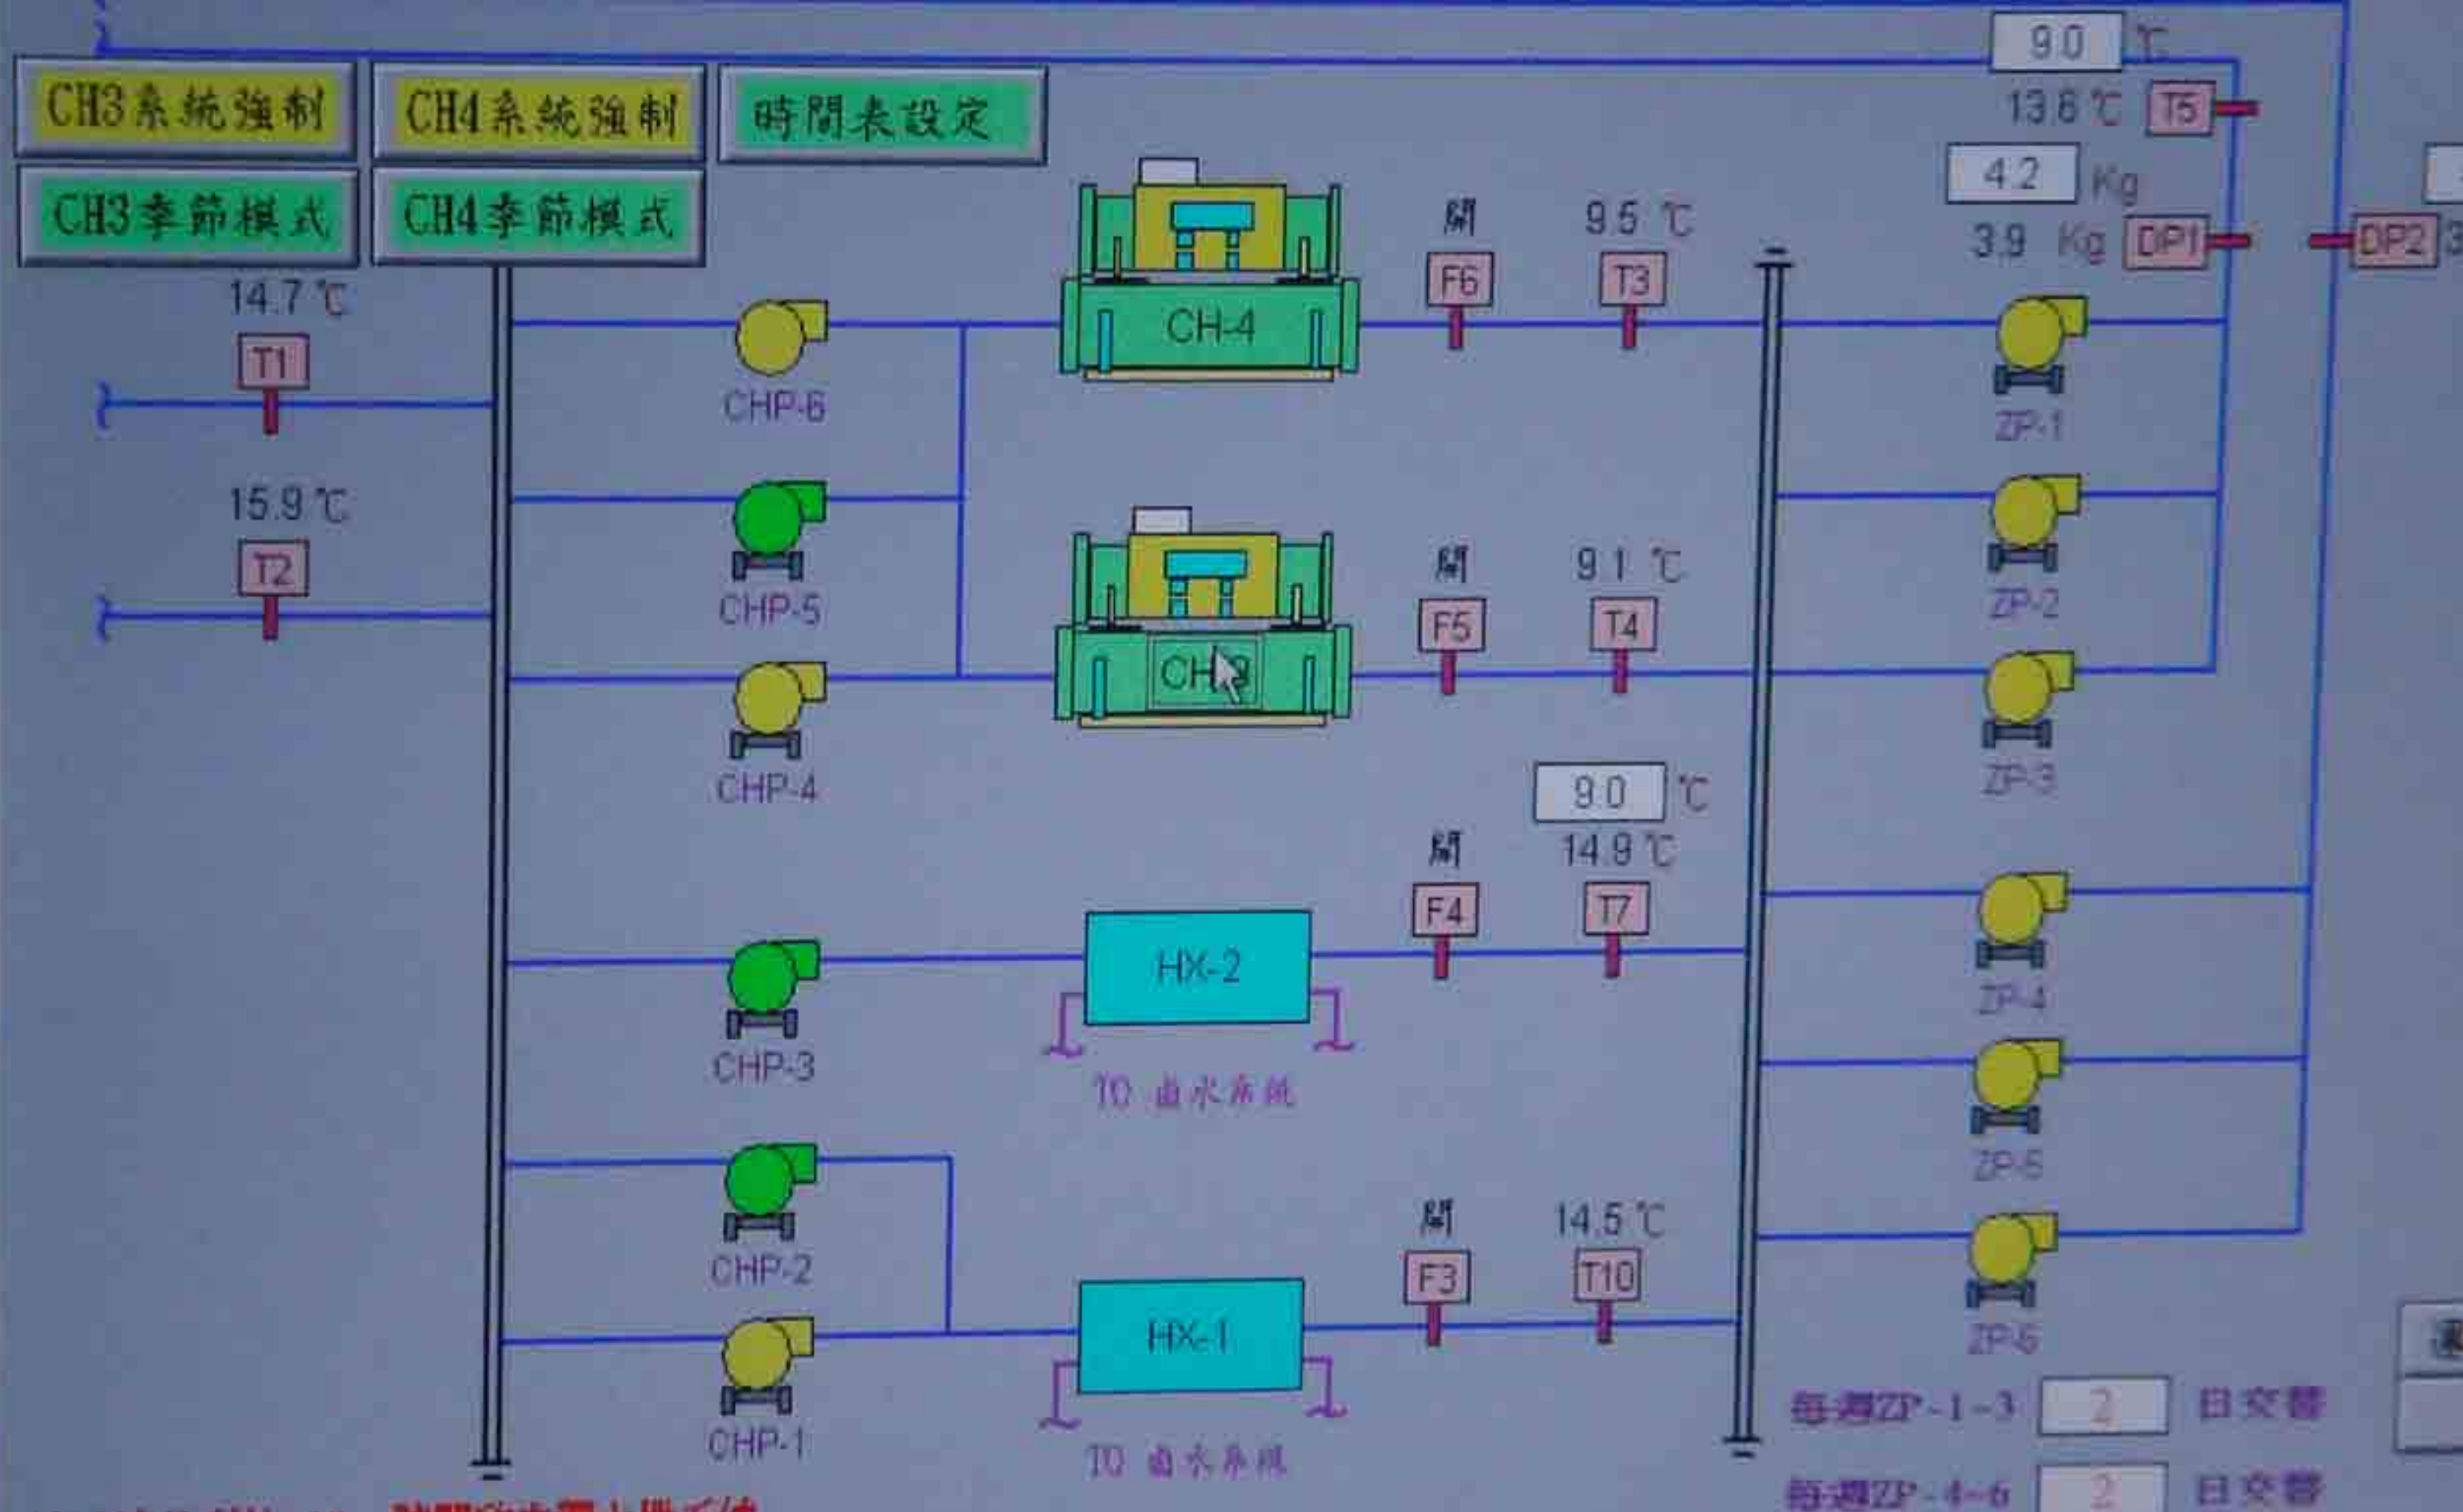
CH3系統強制
CH4系統強制
時間表設定
CH3季節模式
CH4季節模式

9.0 ℃
13.6 ℃ T5
4.2 Kg
3.9 Kg DP1
DP2

14.7 ℃
T1
15.9 ℃
T2

CHP-6
CHP-5
CHP-4
CHP-3
CHP-2
CHP-1

CH-4
CH-3

關
F6
9.5 ℃
T3

關
F5
9.1 ℃
T4

9.0 ℃
關
14.9 ℃
F4
T7

HX-2
TO 滷水系統

關
14.5 ℃
F3
T10

HX-1
TO 滷水系統

ZP-1
ZP-2
ZP-3
ZP-4
ZP-5
ZP-6

每週ZP-1-3 2 日交替
每週ZP-4-6 2 日交替

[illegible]